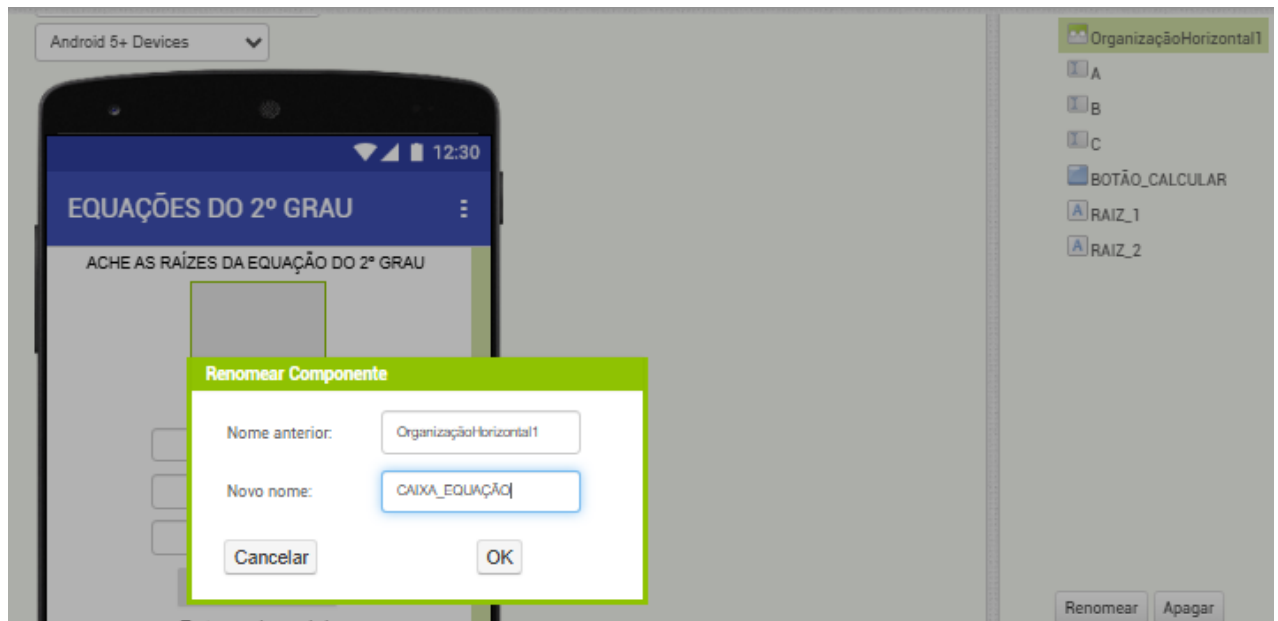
Android 5+ Devices

12:30

EQUAÇÕES DO 2º GRAU

ACHE AS RAÍZES DA EQUAÇÃO DO 2º GRAU

Renomear Componente

Nome anterior: OrganizaçãoHorizontal1

Novo nome: CAIXA_EQUAÇÃO

Cancelar

OK

OrganizaçãoHorizontal1

A

B

C

BOTÃO_CALCULAR

RAIZ_1

RAIZ_2

Renomear

Apagar